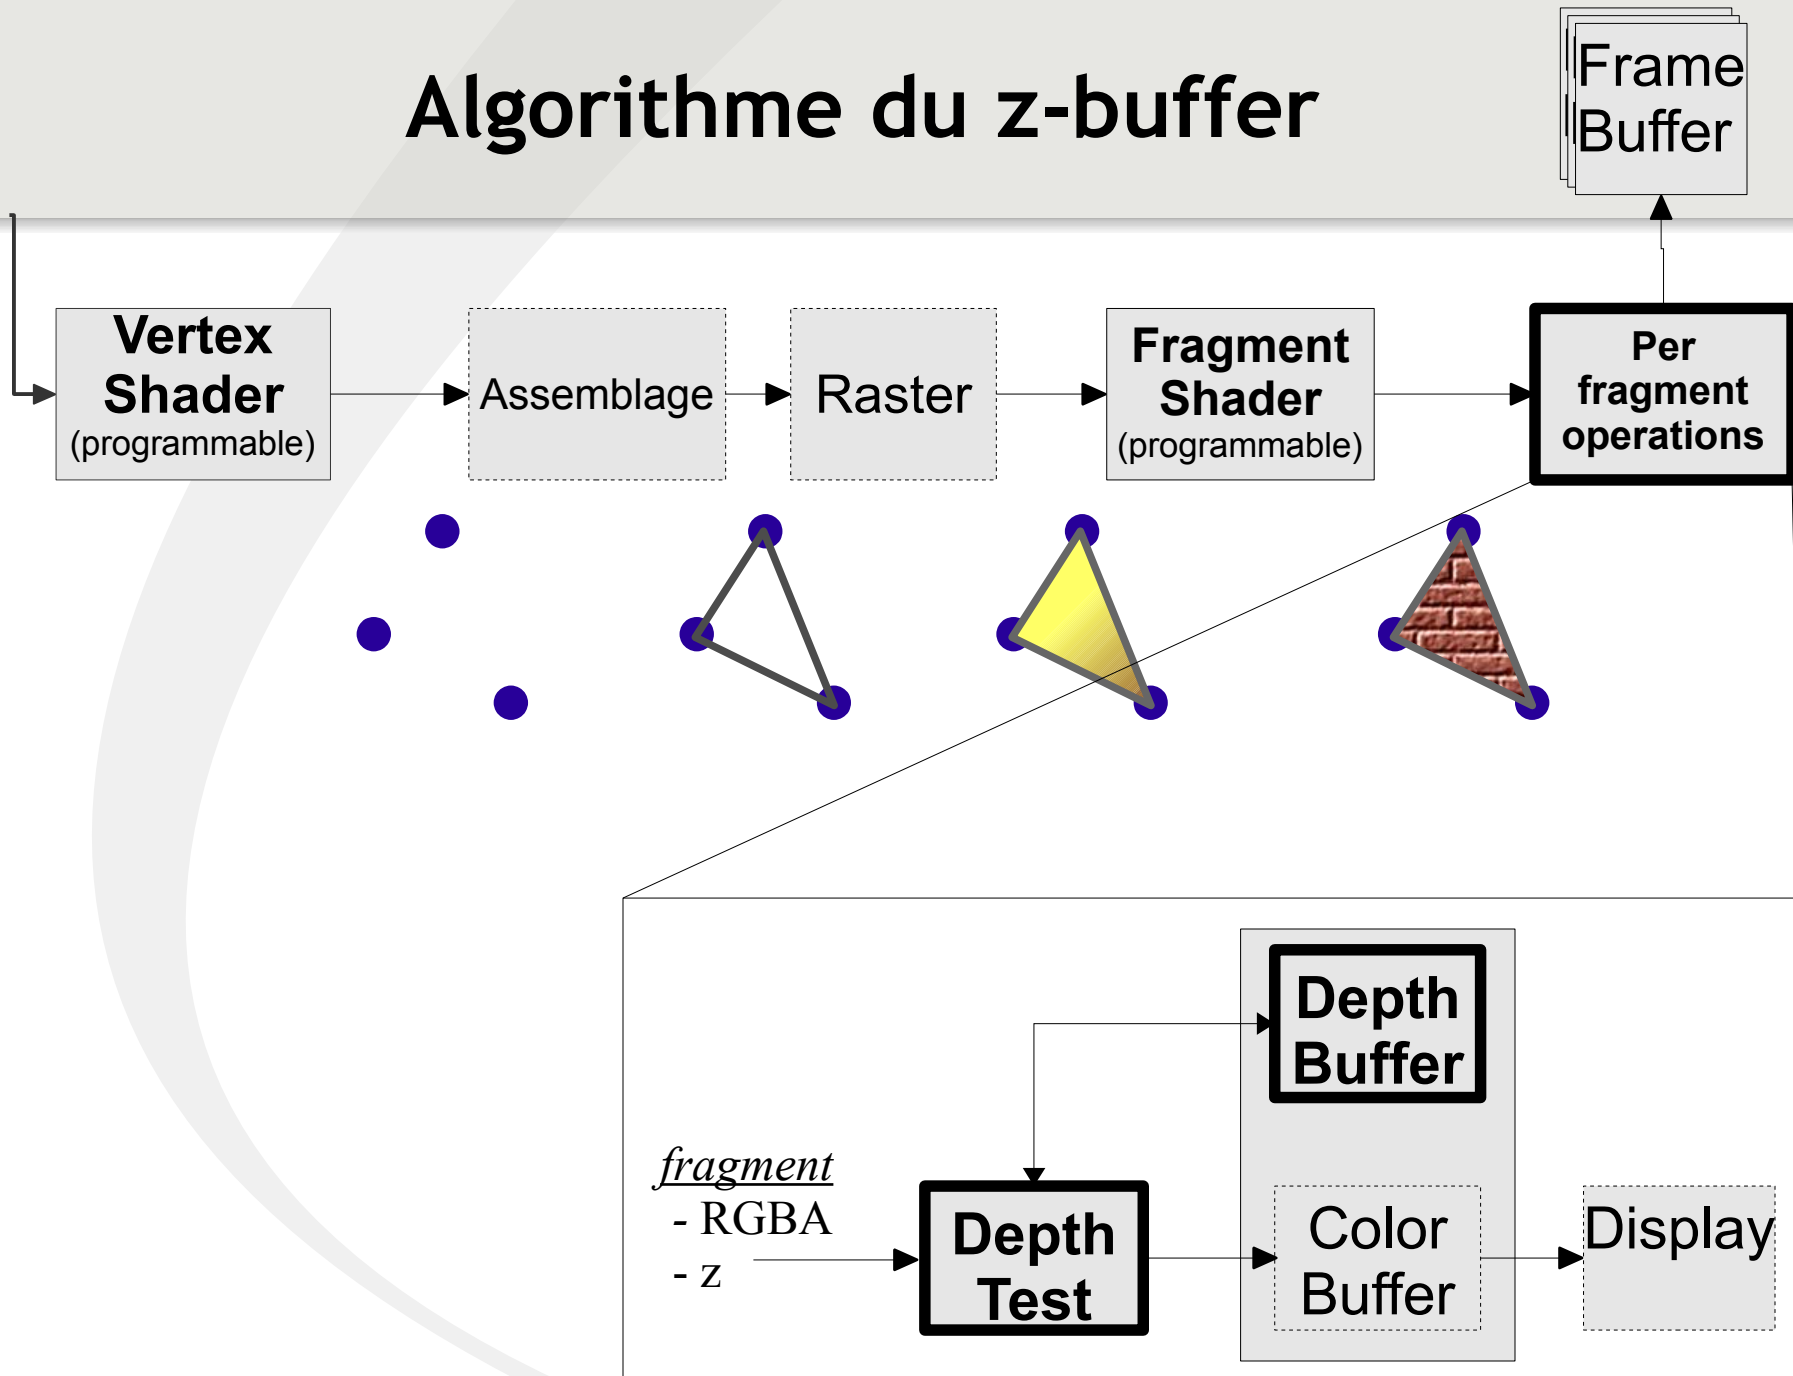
Algorithme du z-buffer

Frame Buffer

Vertex Shader (programmable)

Assemblage

Raster

Fragment Shader (programmable)

Per fragment operations

Depth Buffer

fragment
- RGBA
- z

Depth Test

Color Buffer

Display